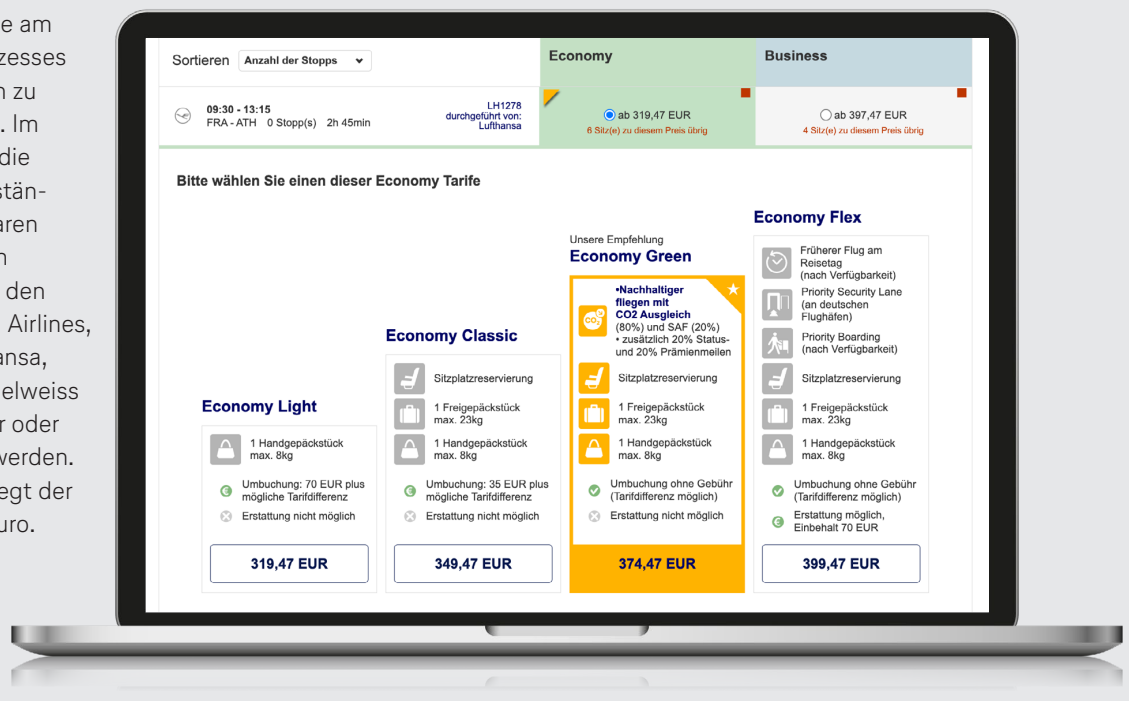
e am
zesses
n zu
. Im
die
stän-
aren
n
den
Airlines,
ansa,
elweiss
r oder
werden.
egt der
uro.

Sortieren Anzahl der Stopps

Economy

Business

09:30 - 13:15
FRA - ATH 0 Stopp(s) 2h 45min

LH1278
durchgeführt von:
Lufthansa

ab 319,47 EUR
6 Sitz(e) zu diesem Preis übrig

ab 397,47 EUR
4 Sitz(e) zu diesem Preis übrig

Bitte wählen Sie einen dieser Economy Tarife

Economy Light

1 Handgepäckstück max. 8kg

Umbuchung: 70 EUR plus mögliche Tarifdifferenz

Erstattung nicht möglich

319,47 EUR

Economy Classic

Sitzplatzreservierung

1 Freigepäckstück max. 23kg

1 Handgepäckstück max. 8kg

Umbuchung: 35 EUR plus mögliche Tarifdifferenz

Erstattung nicht möglich

349,47 EUR

Unsere Empfehlung
Economy Green

•Nachhaltiger fliegen mit CO2 Ausgleich (80%) und SAF (20%)
• zusätzlich 20% Status- und 20% Prämienmeilen

Sitzplatzreservierung

1 Freigepäckstück max. 23kg

1 Handgepäckstück max. 8kg

Umbuchung ohne Gebühr (Tarifdifferenz möglich)

Erstattung nicht möglich

374,47 EUR

Economy Flex

Früherer Flug am Reisetag (nach Verfügbarkeit)

Priority Security Lane (an deutschen Flughäfen)

Priority Boarding (nach Verfügbarkeit)

Sitzplatzreservierung

1 Freigepäckstück max. 23kg

1 Handgepäckstück max. 8kg

Umbuchung ohne Gebühr (Tarifdifferenz möglich)

Erstattung möglich, Einbehalt 70 EUR

399,47 EUR